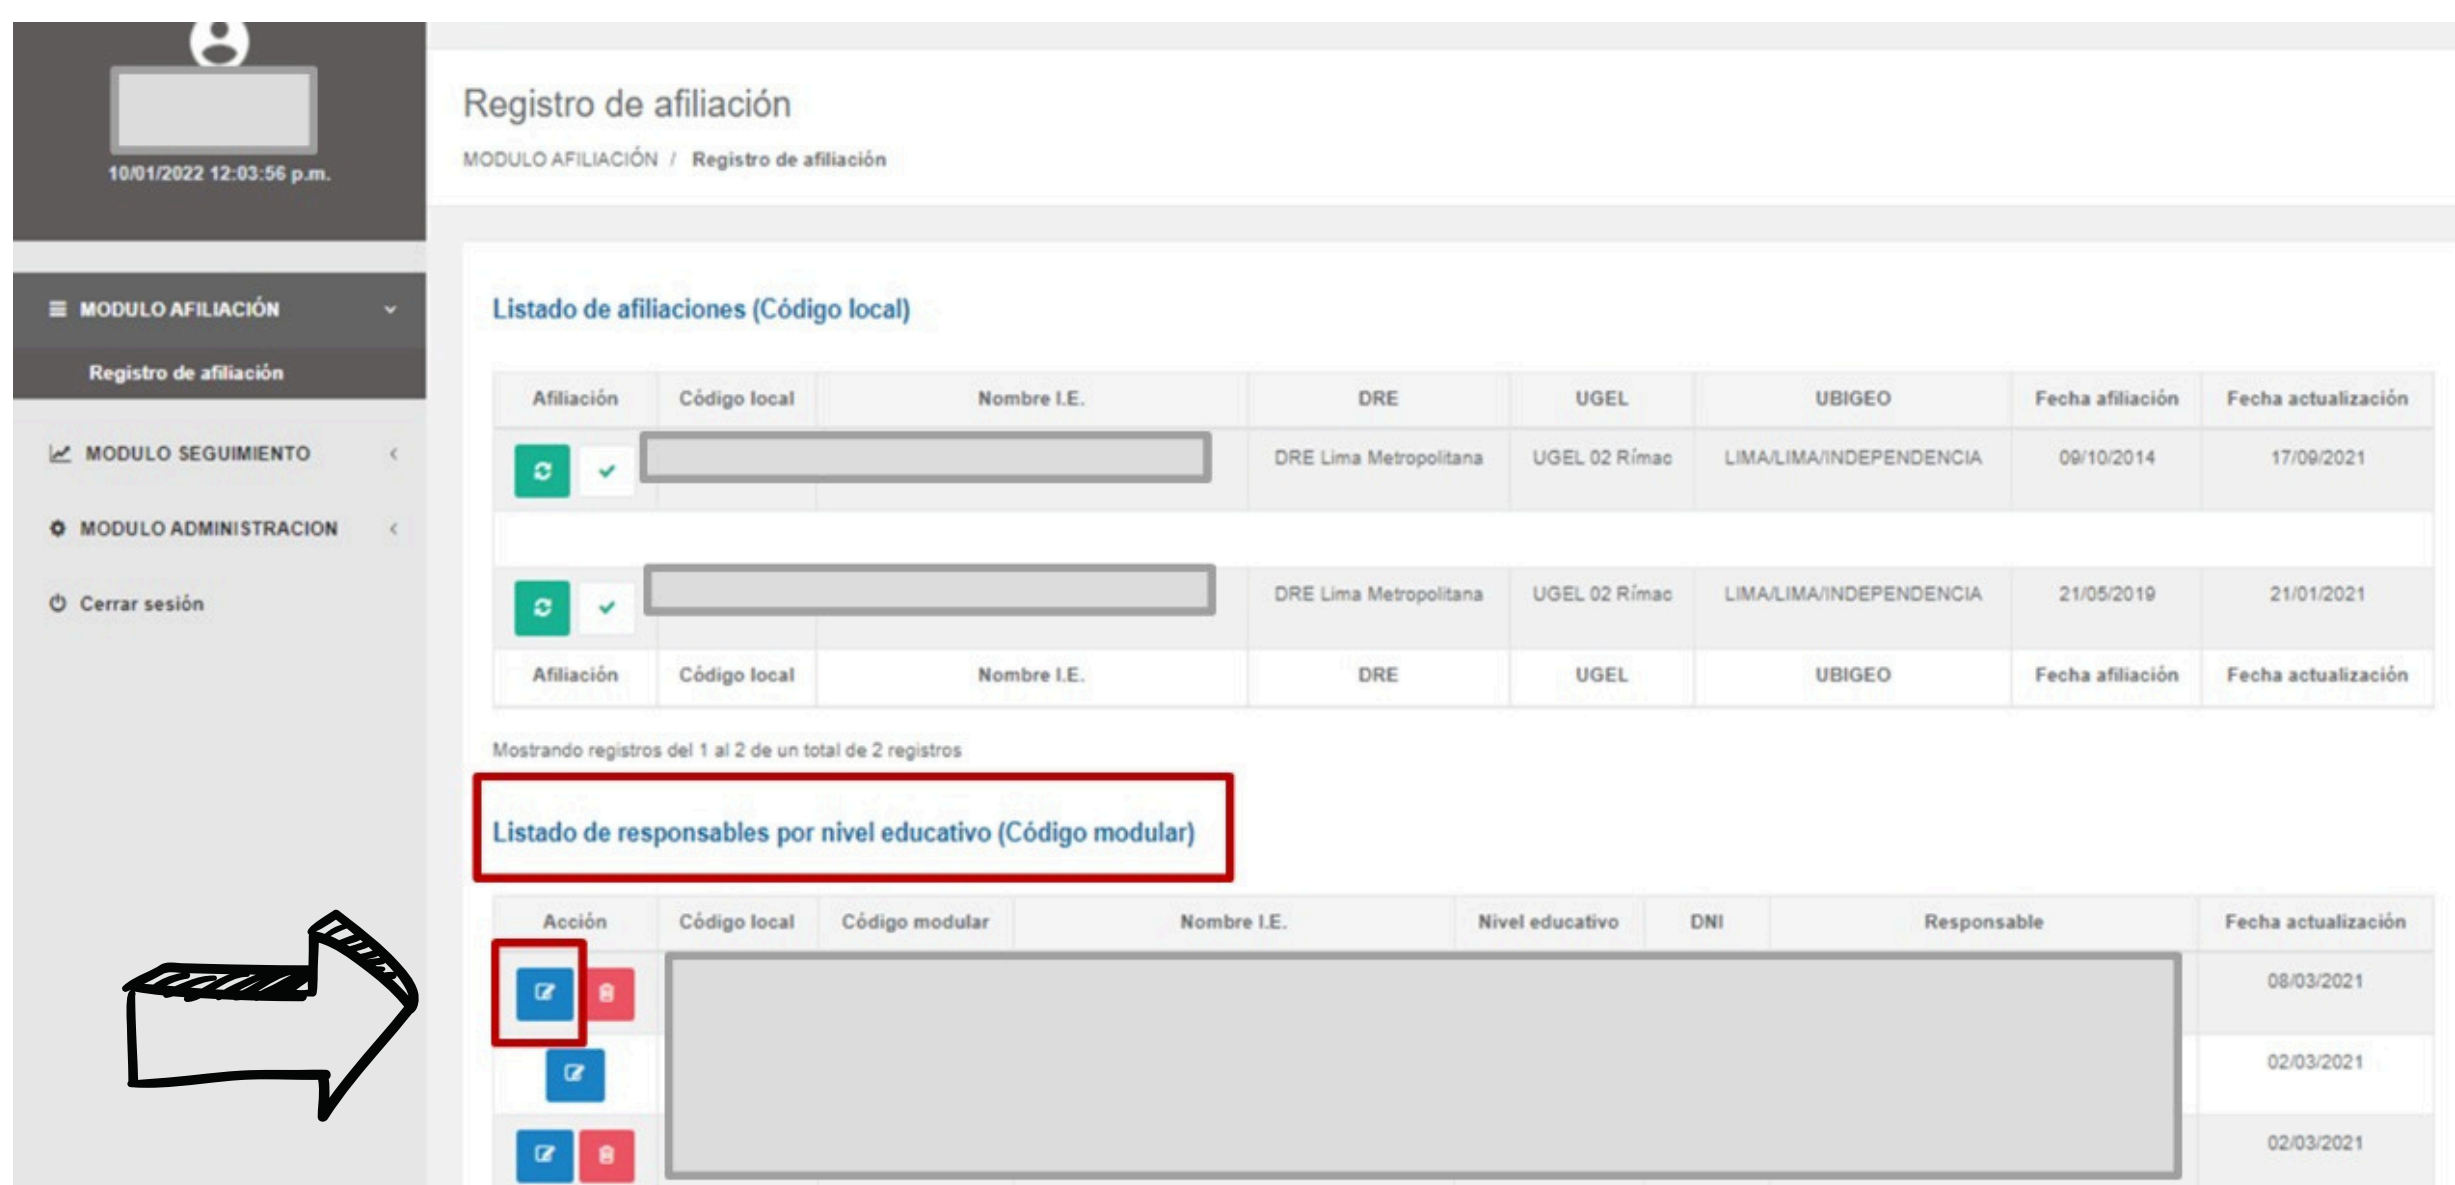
10/01/2022 12:03:56 p.m.

MODULO AFILIACIÓN

Registro de afiliación

MODULO SEGUIMIENTO

MODULO ADMINISTRACION

Cerrar sesión

Registro de afiliación

MODULO AFILIACIÓN / Registro de afiliación

Listado de afiliaciones (Código local)

| Afiliación | Código local | Nombre I.E. | DRE | UGEL | UBIGEO | Fecha afiliación | Fecha actualización |
|---|---|---|---|---|---|---|---|
| | | | DRE Lima Metropolitana | UGEL 02 Rímac | LIMA/LIMA/INDEPENDENCIA | 09/10/2014 | 17/09/2021 |
| | | | DRE Lima Metropolitana | UGEL 02 Rímac | LIMA/LIMA/INDEPENDENCIA | 21/05/2019 | 21/01/2021 |
| Afiliación | Código local | Nombre I.E. | DRE | UGEL | UBIGEO | Fecha afiliación | Fecha actualización |

Mostrando registros del 1 al 2 de un total de 2 registros

Listado de responsables por nivel educativo (Código modular)

| Acción | Código local | Código modular | Nombre I.E. | Nivel educativo | DNI | Responsable | Fecha actualización |
|---|---|---|---|---|---|---|---|
| | | | | | | | 08/03/2021 |
| | | | | | | | 02/03/2021 |
| | | | | | | | 02/03/2021 |